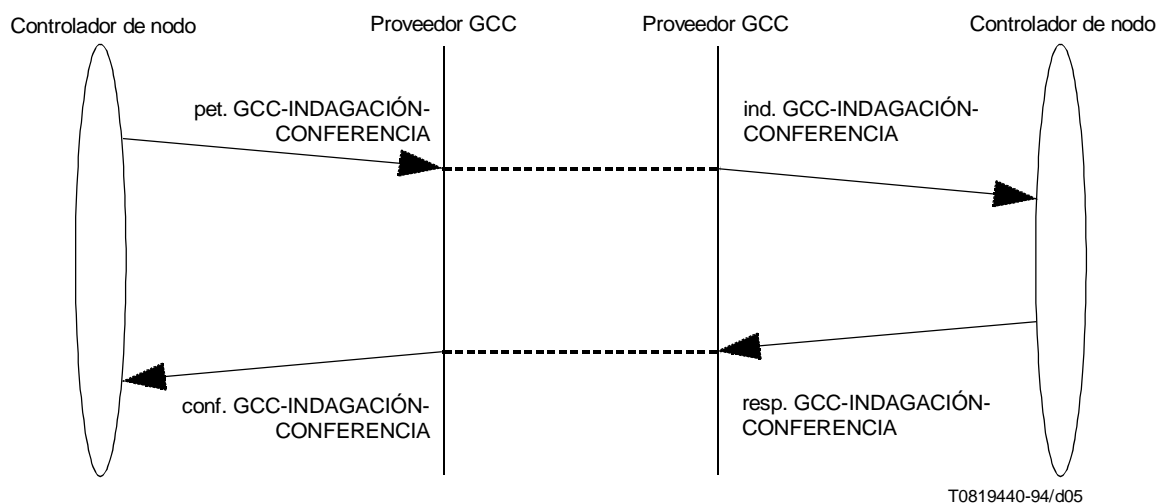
Controlador de nodo

Proveedor GCC

Proveedor GCC

Controlador de nodo

pet. GCC-INDAGACIÓN-CONFERENCIA

ind. GCC-INDAGACIÓN-CONFERENCIA

conf. GCC-INDAGACIÓN-CONFERENCIA

resp. GCC-INDAGACIÓN-CONFERENCIA

T0819440-94/d05